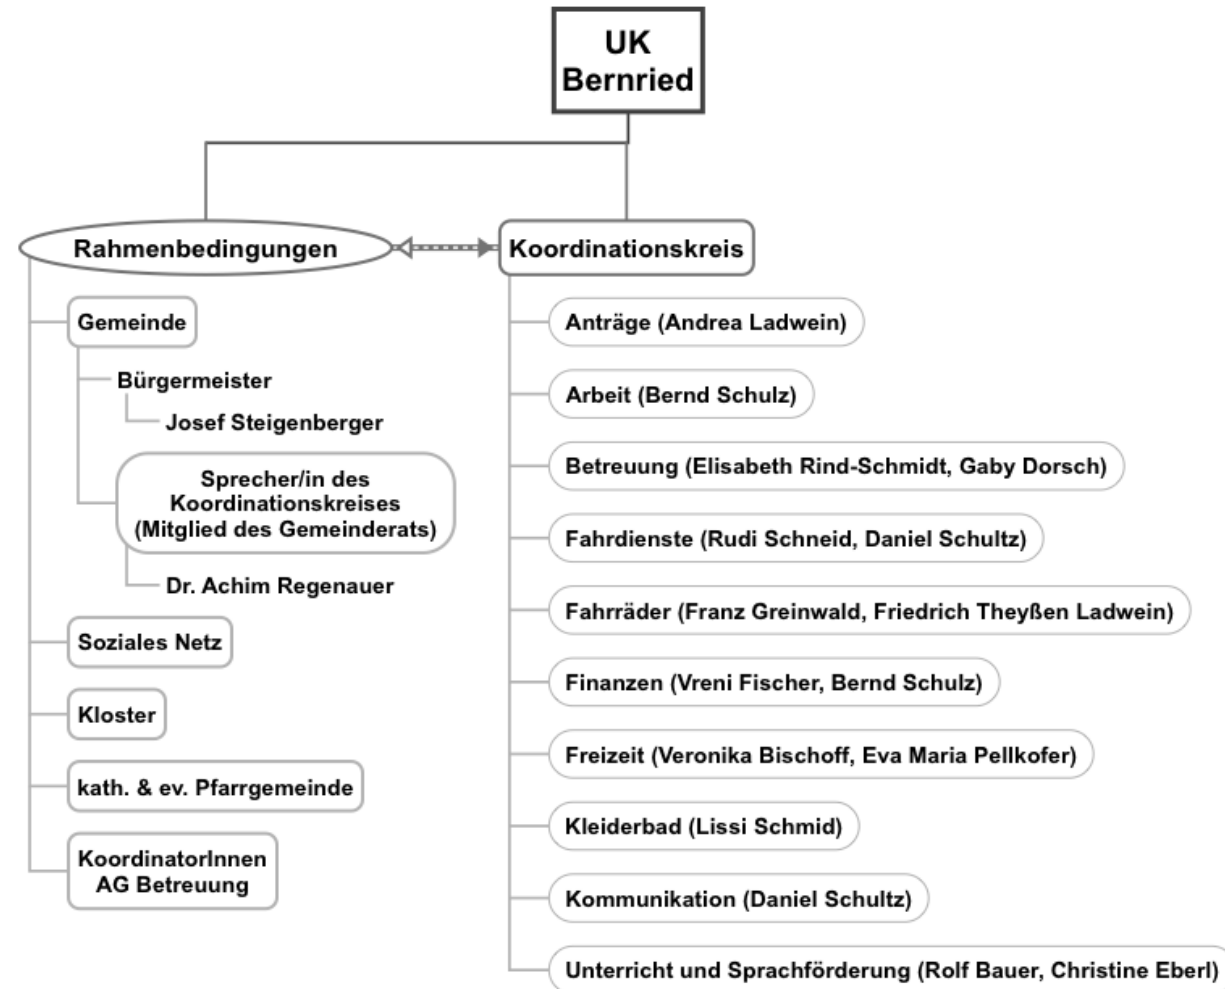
UK
Bernried

Rahmenbedingungen

Gemeinde

Bürgermeister

Josef Steigenberger

Sprecher/in des Koordinationskreises (Mitglied des Gemeinderats)

Dr. Achim Regenauer

Soziales Netz

Kloster

kath. & ev. Pfarrgemeinde

KoordinatorInnen AG Betreuung

Koordinationskreis

Anträge (Andrea Ladwein)

Arbeit (Bernd Schulz)

Betreuung (Elisabeth Rind-Schmidt, Gaby Dorsch)

Fahrdienste (Rudi Schneid, Daniel Schultz)

Fahrräder (Franz Greinwald, Friedrich Theyßen Ladwein)

Finanzen (Vreni Fischer, Bernd Schulz)

Freizeit (Veronika Bischoff, Eva Maria Pellkofer)

Kleiderbad (Lissi Schmid)

Kommunikation (Daniel Schultz)

Unterricht und Sprachförderung (Rolf Bauer, Christine Eberl)